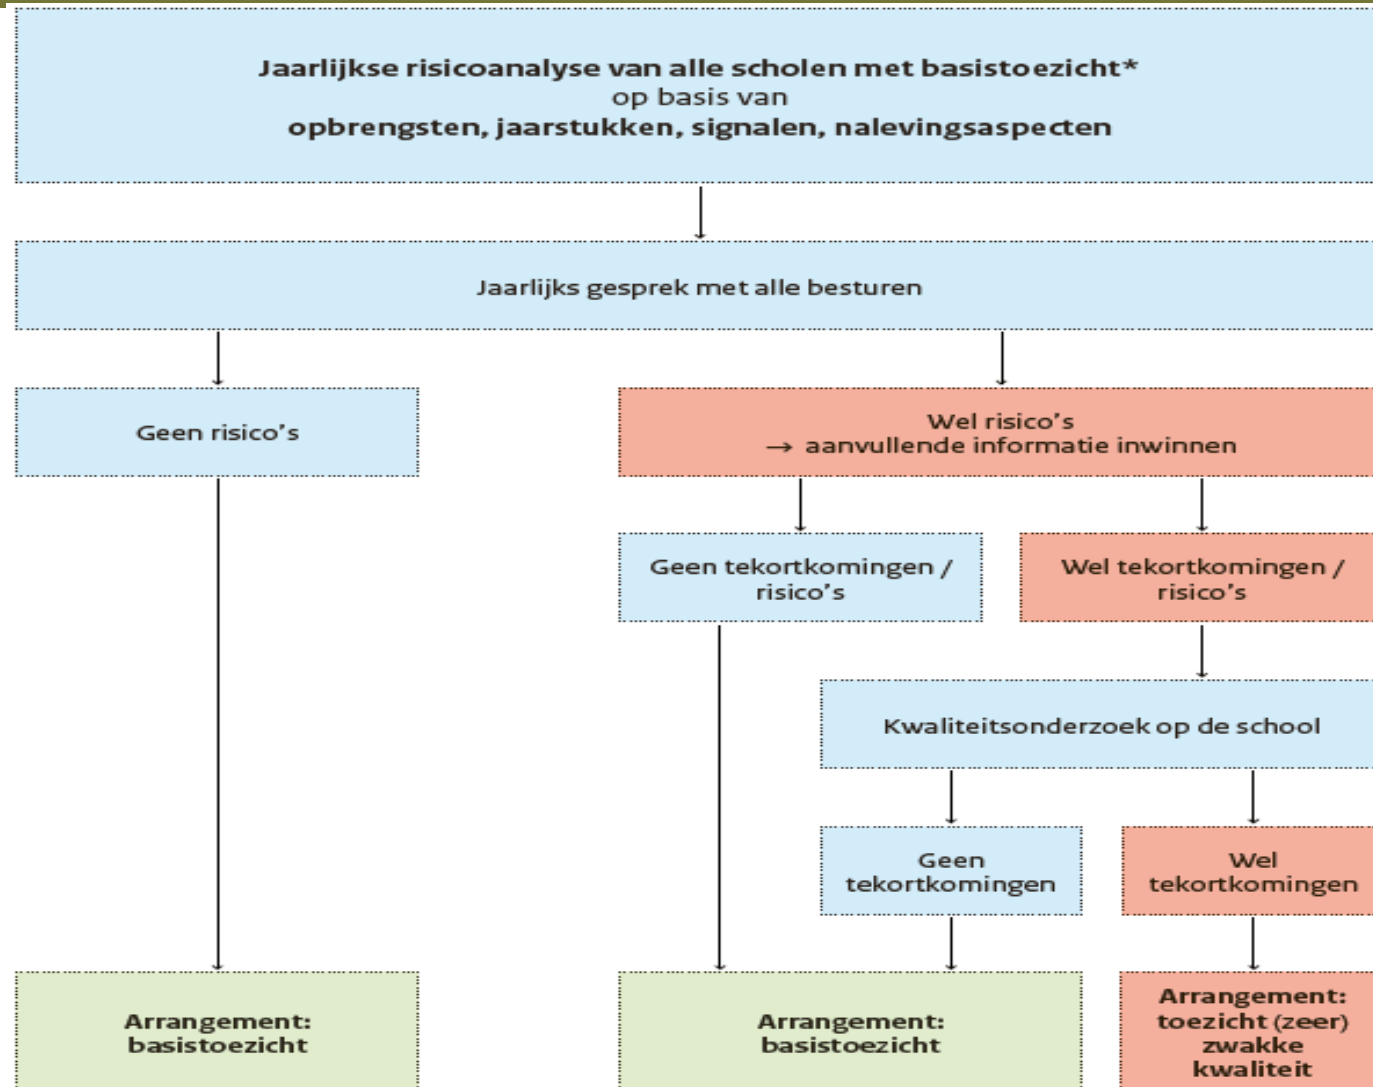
Jaarlijkse risicoanalyse van alle scholen met basistoezicht*
op basis van
opbrengsten, jaarstukken, signalen, nalevingsaspecten

Jaarlijks gesprek met alle besturen

Geen risico's

Wel risico's
→ aanvullende informatie inwinnen

Geen tekortkomingen / risico's

Wel tekortkomingen / risico's

Kwaliteitsonderzoek op de school

Geen tekortkomingen

Wel tekortkomingen

Arrangement: basistoezicht

Arrangement: basistoezicht

Arrangement: toezicht (zeer) zwakke kwaliteit